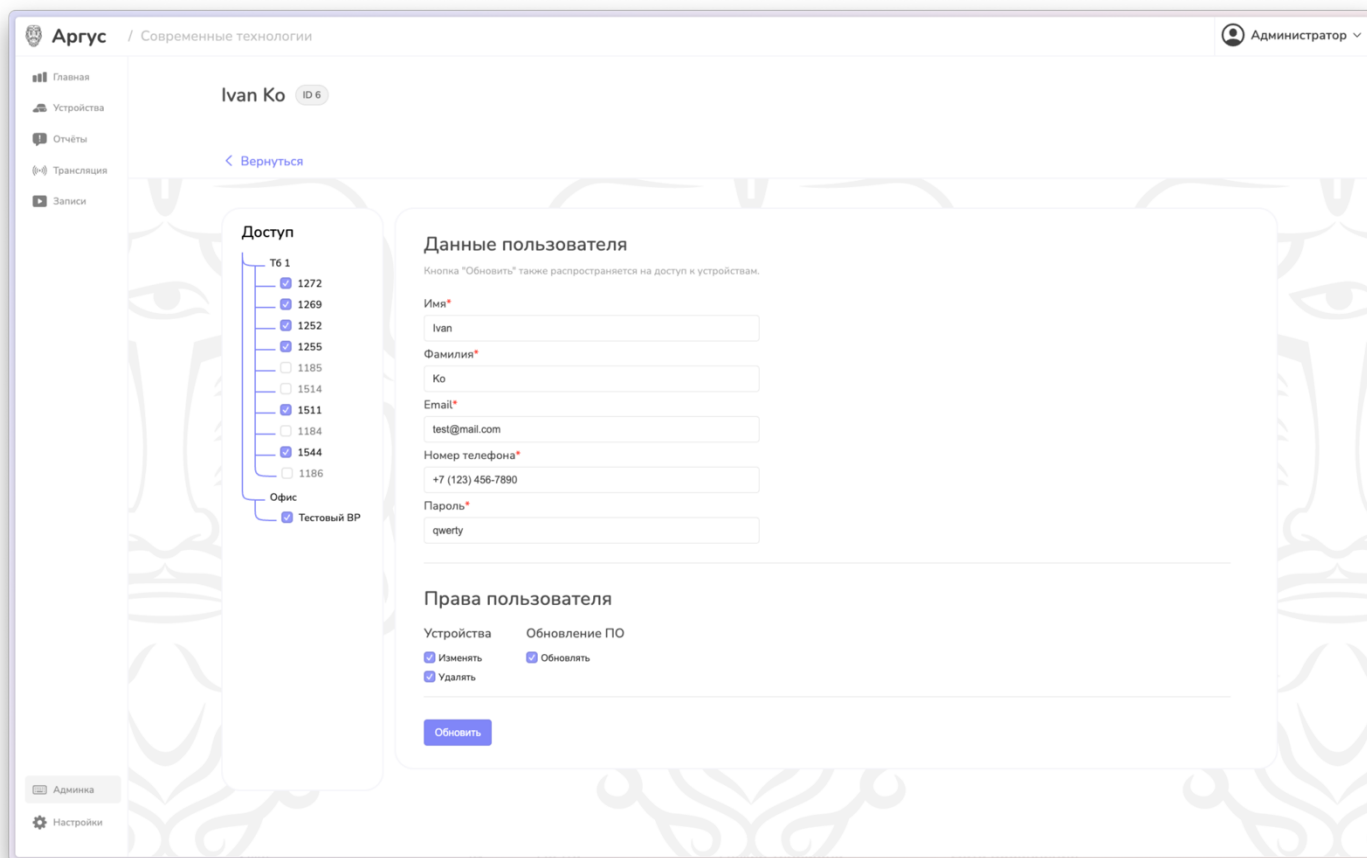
Аргус / Современные технологии

Администратор

Главная
Устройства
Отчёты
Трансляция
Записи

Ivan Ko ID 6

< Вернуться

Доступ
Т6 1
1272
1269
1252
1255
1185
1514
1511
1184
1544
1186
Офис
Тестовый ВР

Данные пользователя
Кнопка "Обновить" также распространяется на доступ к устройствам.

Имя*
Ivan
Фамилия*
Ko
Email*
test@mail.com
Номер телефона*
+7 (123) 456-7890
Пароль*
qwerty

Права пользователя
Устройства
Изменять
Удалять
Обновление ПО
Обновлять

Обновить

Админка
Настройки